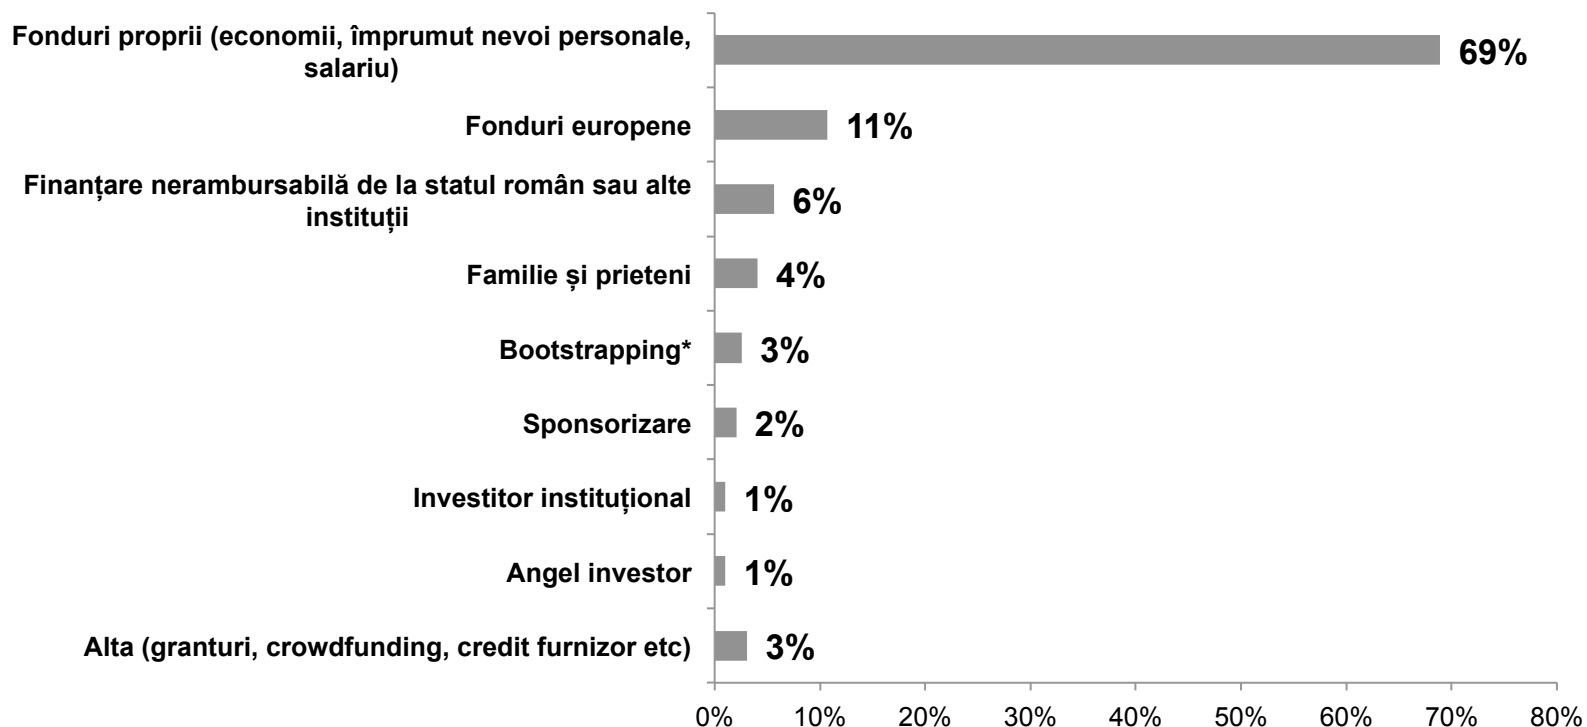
Fonduri proprii (economii, împrumut nevoi personale, salariu) 69%

Fonduri europene 11%

Finanțare nerambursabilă de la statul român sau alte instituții 6%

Familie și prieteni 4%

Bootstrapping* 3%

Sponsorizare 2%

Investitor instituțional 1%

Angel investor 1%

Alta (granturi, crowdfunding, credit furnizor etc) 3%

0% 10% 20% 30% 40% 50% 60% 70% 80%